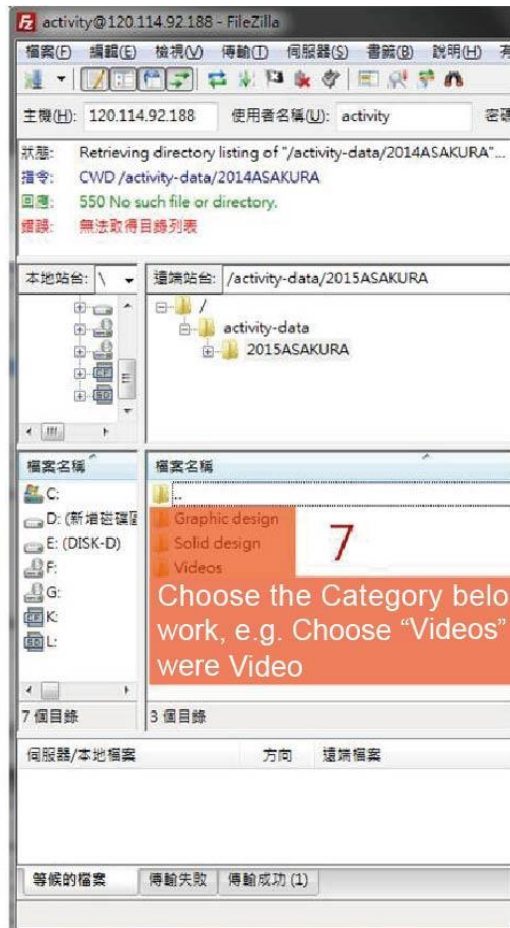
activity@120.114.92.188 - FileZilla

檔案(F) 編輯(E) 檢視(V) 傳輸(T) 伺服器(S) 書籤(B) 說明(H) 有

主機(H): 120.114.92.188 使用者名稱(U): activity 密碼

狀態: Retrieving directory listing of "/activity-data/2014ASAKURA"...
指令: CWD /activity-data/2014ASAKURA
回應: 550 No such file or directory.
錯誤: 無法取得目錄列表

本地站台: \
遠端站台: /activity-data/2015ASAKURA

/
activity-data
2015ASAKURA

檔案名稱
C:
D: (新增磁碟區
E: (DISK-D)
F:
G:
K:
L:

檔案名稱
..
Graphic design
Solid design
Videos

7

Choose the Category belo work, e.g. Choose "Videos" were Video

7 個目錄
3 個目錄

伺服器/本地檔案 方向 遠端檔案

等候的檔案 傳輸失敗 傳輸成功 (1)